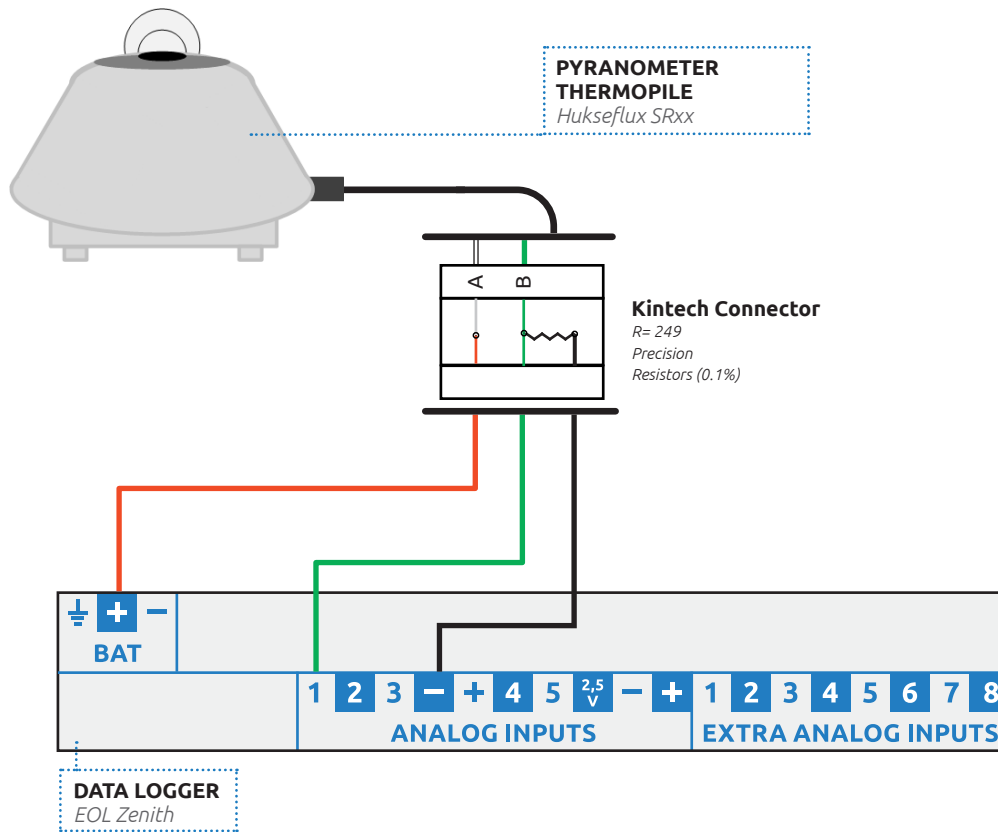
PYRANOMETER THERMOPILE
Hukseflux SRxx

A B

Kintech Connector
R= 249
Precision
Resistors (0.1%)

+ −
BAT

1 2 3 − + 4 5 2,5 V − + 1 2 3 4 5 6 7 8
ANALOG INPUTS
EXTRA ANALOG INPUTS

DATA LOGGER
EOL Zenith